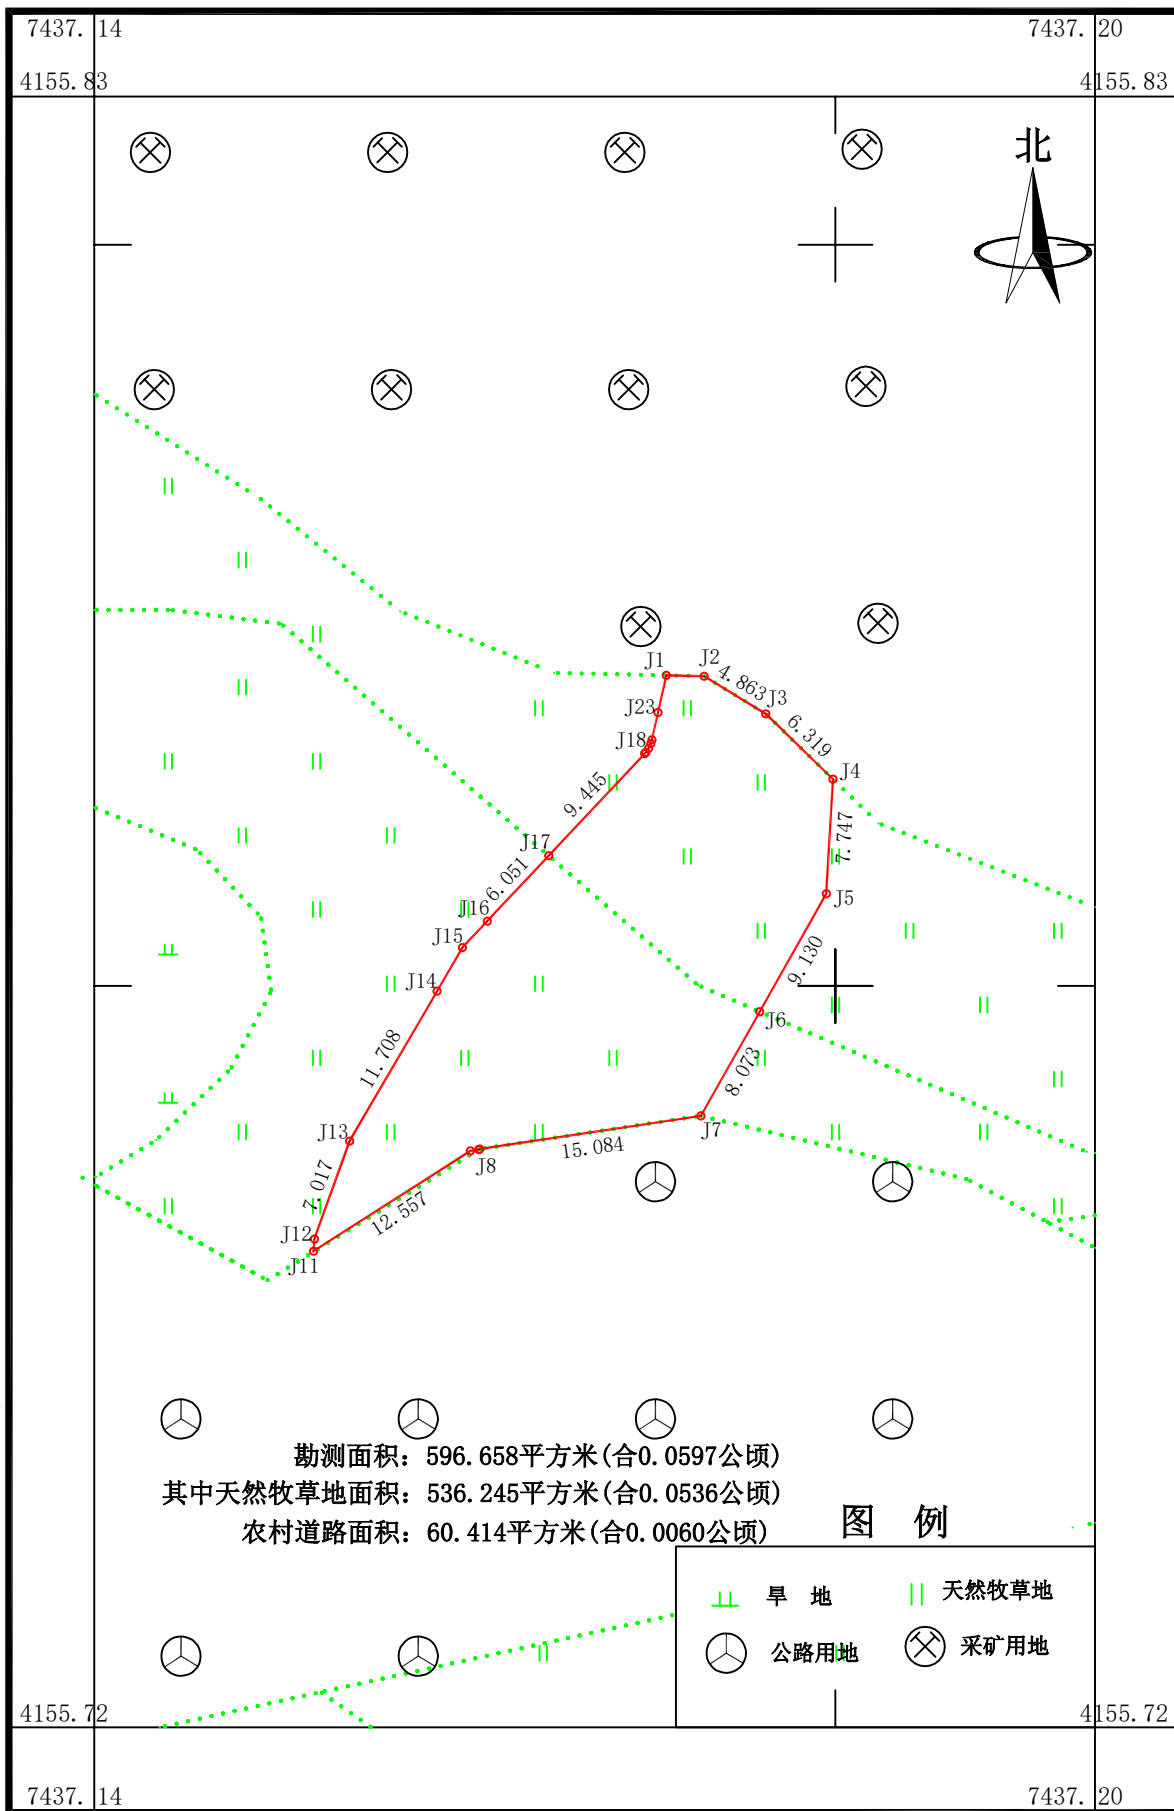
7437.14
7437.20
4155.83
4155.83
北

J1
J2
4.863
J3
J23
6.319
J18
J4
9.445
J17
7.747
6.051
J16
J5
J15
9.130
J14
J6
11.708
8.073
J7
J13
15.084
J8
7.017
12.557
J12
J11

勘测面积：596.658平方米(合0.0597公顷)
其中天然牧草地面积：536.245平方米(合0.0536公顷)
农村道路面积：60.414平方米(合0.0060公顷)

图 例

旱 地
天然牧草地
公路用地
采矿用地

4155.72
4155.72
7437.14
7437.20